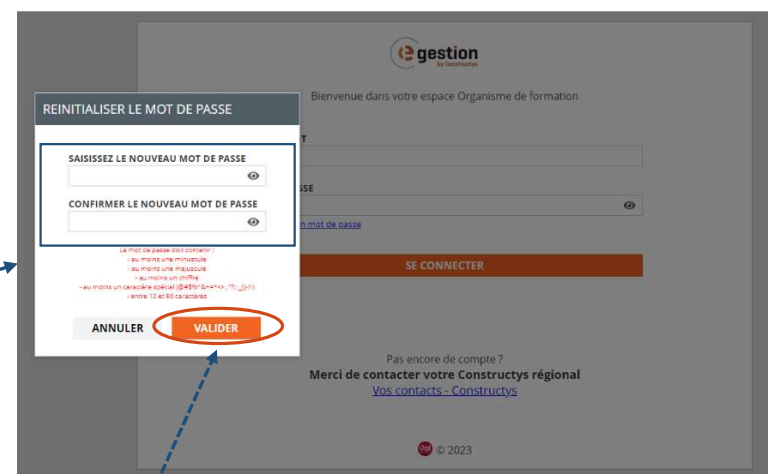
egestion
by Constructys

Bienvenue dans votre espace Organisme de formation

REINITIALISER LE MOT DE PASSE

SAISISSEZ LE NOUVEAU MOT DE PASSE

CONFIRMER LE NOUVEAU MOT DE PASSE

Le mot de passe doit contenir :
- au moins une minuscule
- au moins une majuscule
- au moins un chiffre
- au moins un caractère spécial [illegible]
- entre 12 et 50 caractères

ANNULER VALIDER

T

SSE

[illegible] mot de passe

SE CONNECTER

Pas encore de compte ?
Merci de contacter votre Constructys régional
Vos contacts - Constructys

© 2023